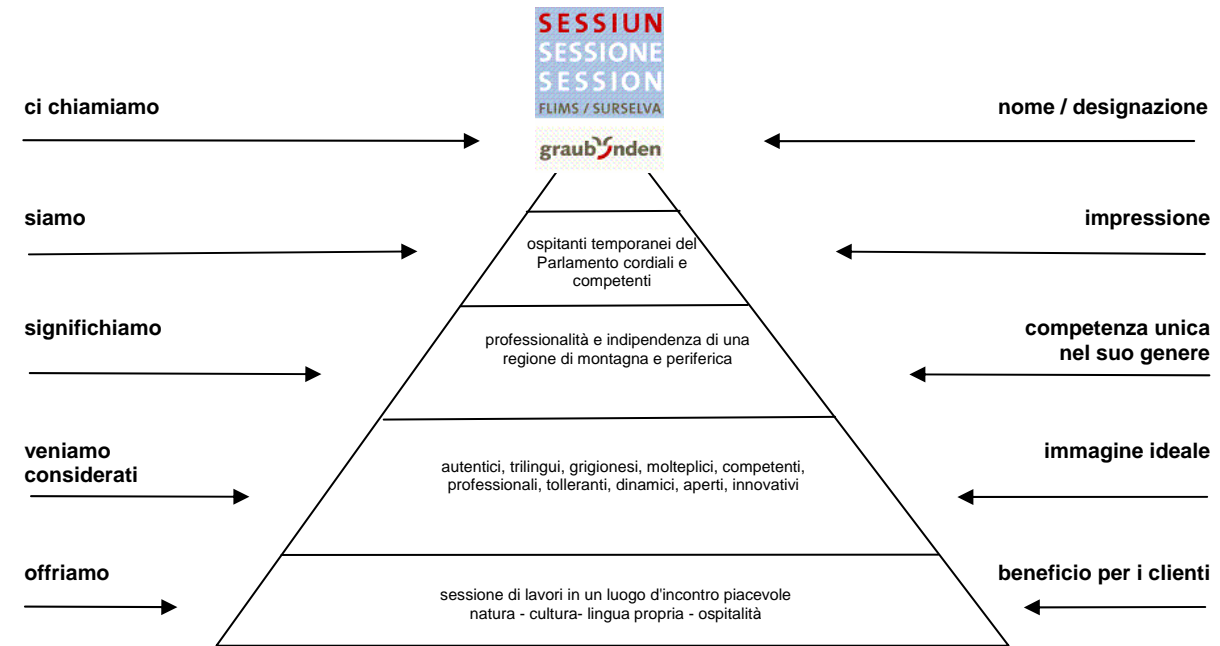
SESSIUN
SESSIONE
SESSION
FLIMS / SURSELVA

graubünden

ci chiamiamo

nome / designazione

siamo

impressione

ospitanti temporanei del Parlamento cordiali e competenti

significhiamo

competenza unica nel suo genere

professionalità e indipendenza di una regione di montagna e periferica

veniamo considerati

immagine ideale

autentici, trilingui, grigionesi, molteplici, competenti, professionali, tolleranti, dinamici, aperti, innovativi

offriamo

beneficio per i clienti

sessione di lavori in un luogo d'incontro piacevole
natura - cultura- lingua propria - ospitalità